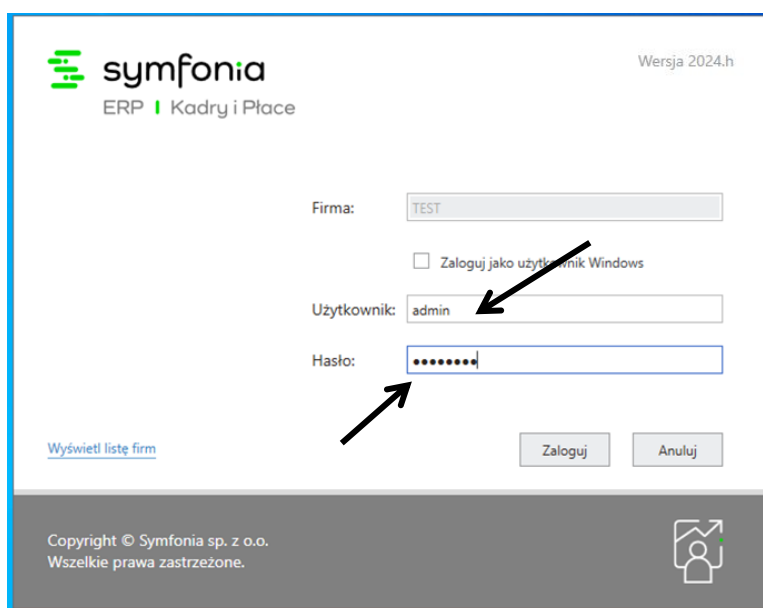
symfonia
ERP | Kadry i Płace

Wersja 2024.h

Firma: TEST

Zaloguj jako użytkownik Windows

Użytkownik: admin

Hasło: ••••••••

Wyświetl listę firm

Zaloguj

Anuluj

Copyright © Symfonia sp. z o.o.
Wszelkie prawa zastrzeżone.